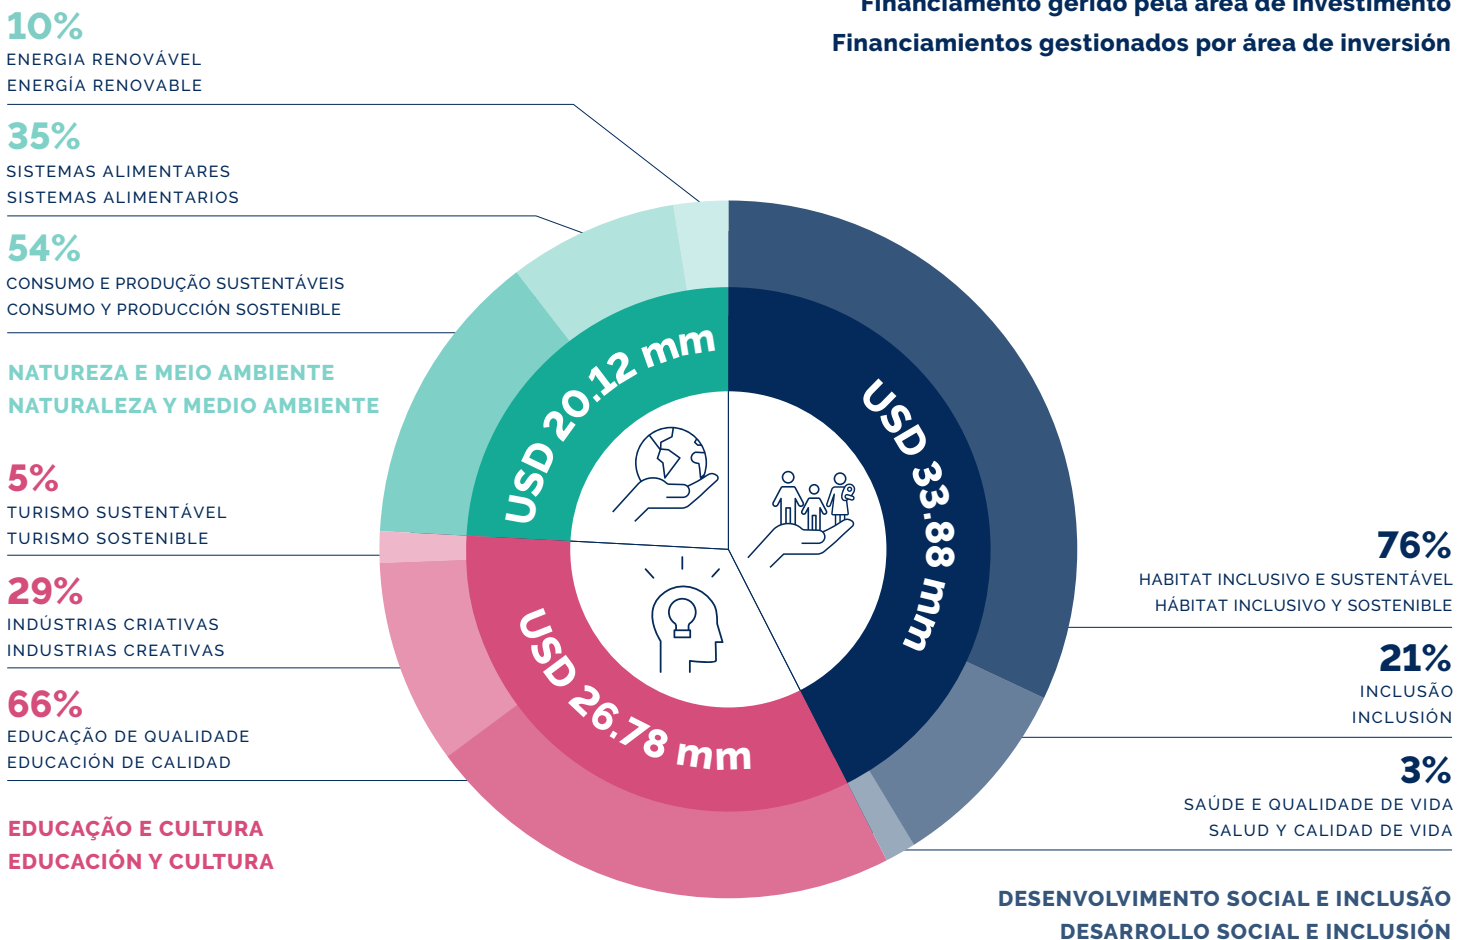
Financiamento gerido pela área de investimento
Financiamientos gestionados por área de inversión

10%
ENERGIA RENOVÁVEL
ENERGÍA RENOVABLE

35%
SISTEMAS ALIMENTARES
SISTEMAS ALIMENTARIOS

54%
CONSUMO E PRODUÇÃO SUSTENTÁVEIS
CONSUMO Y PRODUCCIÓN SOSTENIBLE

NATUREZA E MEIO AMBIENTE
NATURALEZA Y MEDIO AMBIENTE

5%
TURISMO SUSTENTÁVEL
TURISMO SOSTENIBLE

29%
INDÚSTRIAS CRIATIVAS
INDUSTRIAS CREATIVAS

66%
EDUCAÇÃO DE QUALIDADE
EDUCACIÓN DE CALIDAD

EDUCAÇÃO E CULTURA
EDUCACIÓN Y CULTURA

USD 20.12 mm
USD 33.88 mm
USD 26.78 mm

76%
HABITAT INCLUSIVO E SUSTENTÁVEL
HÁBITAT INCLUSIVO Y SOSTENIBLE

21%
INCLUSÃO
INCLUSIÓN

3%
SAÚDE E QUALIDADE DE VIDA
SALUD Y CALIDAD DE VIDA

DESENVOLVIMENTO SOCIAL E INCLUSÃO
DESARROLLO SOCIAL E INCLUSIÓN